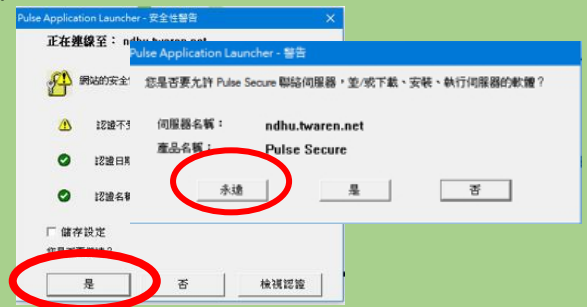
Pulse Application Launcher - 安全性警告

正在連線至： ndhu.twaren.net

網站的安全

認證不

認證日

認證名

儲存設定

您是否要繼續？

是

否

檢視認證

Pulse Application Launcher - 警告

您是否要允許 Pulse Secure 聯絡伺服器，並/或下載、安裝、執行伺服器的軟體？

伺服器名稱： ndhu.twaren.net

產品名稱： Pulse Secure

永遠

是

否